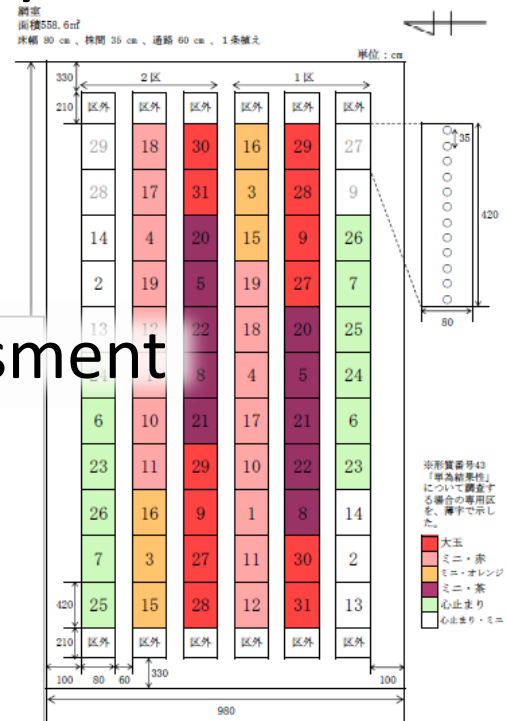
網室
面積558.6㎡
床幅 80 cm 、株間 35 cm 、通路 60 cm 、1条植え

単位：cm

330
2区
1区
210

| 区外 | 区外 | 区外 | 区外 | 区外 | 区外 |
|---|---|---|---|---|---|
| 29 | 18 | 30 | 16 | 29 | 27 |
| 28 | 17 | 31 | 3 | 28 | 9 |
| 14 | 4 | 20 | 15 | 9 | 26 |
| 2 | 19 | 5 | 19 | 27 | 7 |
| 13 | 12 | 22 | 18 | 20 | 25 |
| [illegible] | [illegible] | 8 | 4 | 5 | 24 |
| 6 | 10 | 21 | 17 | 21 | 6 |
| 23 | 11 | 29 | 10 | 22 | 23 |
| 26 | 16 | 9 | 1 | 8 | 14 |
| 7 | 3 | 27 | 11 | 30 | 2 |
| 25 | 15 | 28 | 12 | 31 | 13 |
| 区外 | 区外 | 区外 | 区外 | 区外 | 区外 |

sment

35
420
80

420
210
100 80 60 330 100
980

※形質番号43「単為結果性」について調査する場合の専用区を、薄字で示した。

大玉
ミニ・赤
ミニ・オレンジ
ミニ・茶
心止まり
心止まり・ミニ